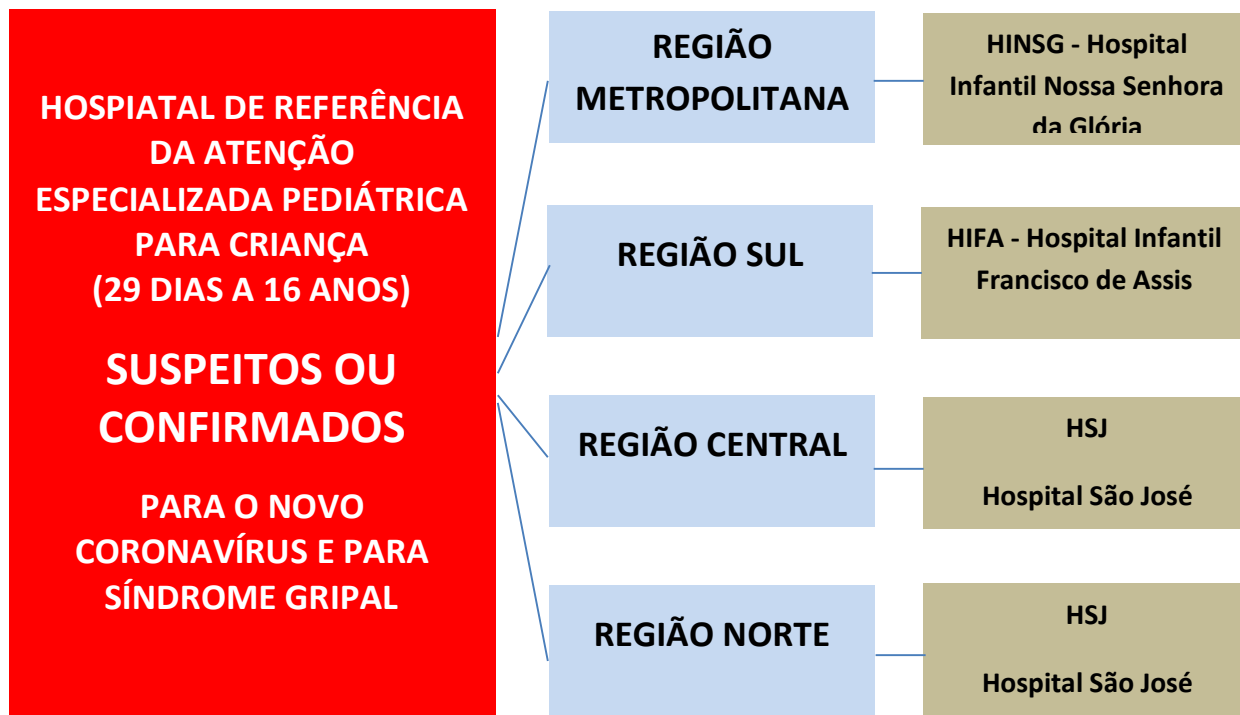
HOSPIATAL DE REFERÊNCIA DA ATENÇÃO ESPECIALIZADA PEDIÁTRICA PARA CRIANÇA (29 DIAS A 16 ANOS)

SUSPEITOS OU CONFIRMADOS

PARA O NOVO CORONAVÍRUS E PARA SÍNDROME GRIPAL

REGIÃO METROPOLITANA

HINSG - Hospital Infantil Nossa Senhora da Glória

REGIÃO SUL

HIFA - Hospital Infantil Francisco de Assis

REGIÃO CENTRAL

HSJ

Hospital São José

REGIÃO NORTE

HSJ

Hospital São José